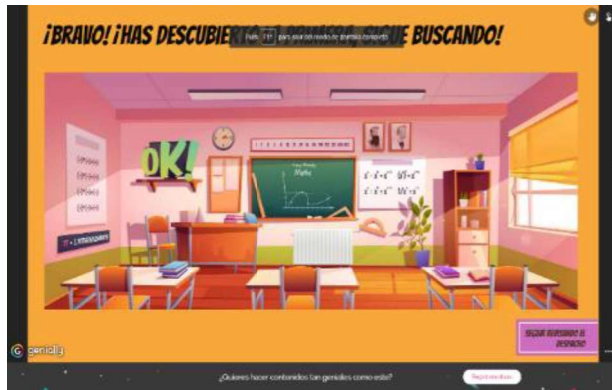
¡BRAVO! ¡HAS DESCUBIE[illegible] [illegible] SIGUE BUSCANDO!

Pulsa F11 para salir del modo de pantalla completa

OK!

Maths

SEGUIR BUSCANDO EL DESPACHO

genially

¿Quieres hacer contenidos tan geniales como este?

Regístrate